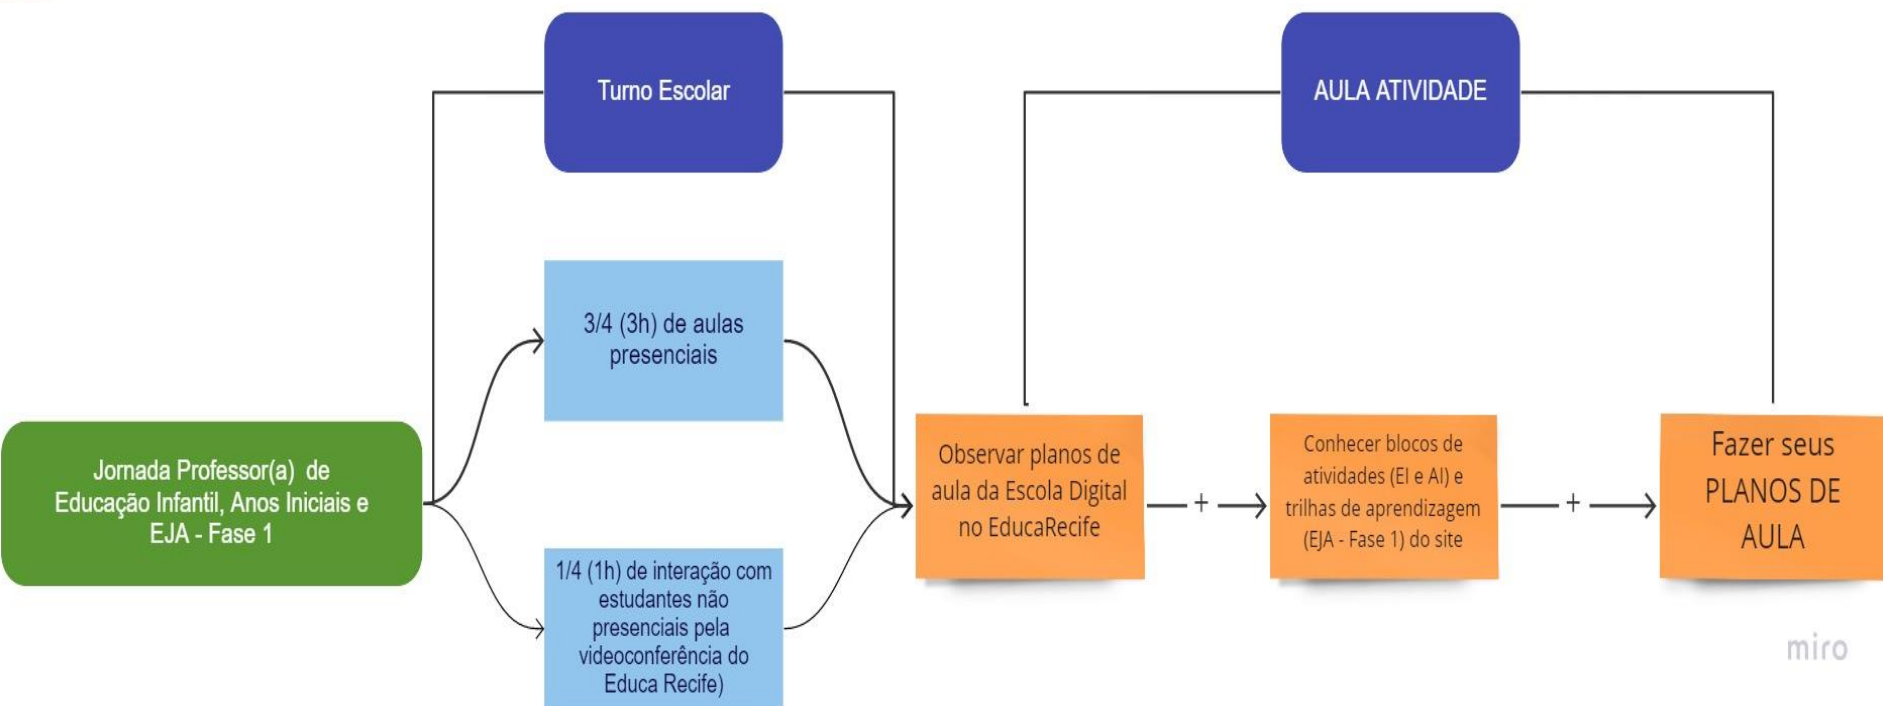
Turno Escolar

AULA ATIVIDADE

3/4 (3h) de aulas presenciais

Jornada Professor(a) de Educação Infantil, Anos Iniciais e EJA - Fase 1

Observar planos de aula da Escola Digital no EducaRecife

+

Conhecer blocos de atividades (EI e AI) e trilhas de aprendizagem (EJA - Fase 1) do site

+

Fazer seus PLANOS DE AULA

1/4 (1h) de interação com estudantes não presenciais pela videoconferência do Educa Recife)

miro